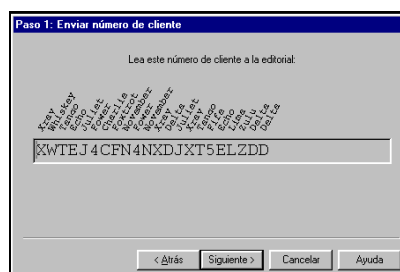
Paso 1: Enviar número de cliente

Lea este número de cliente a la editorial:

Xray Whiskey Tango Echo Juliet Four Charlie Foxtrot November Four November Xray Delta Juliet Xray Tango Five Echo Lima Zulu Delta Delta

XWTEJ4CFN4NXDJXT5ELZDD

< Atrás | Siguiente > | Cancelar | Ayuda